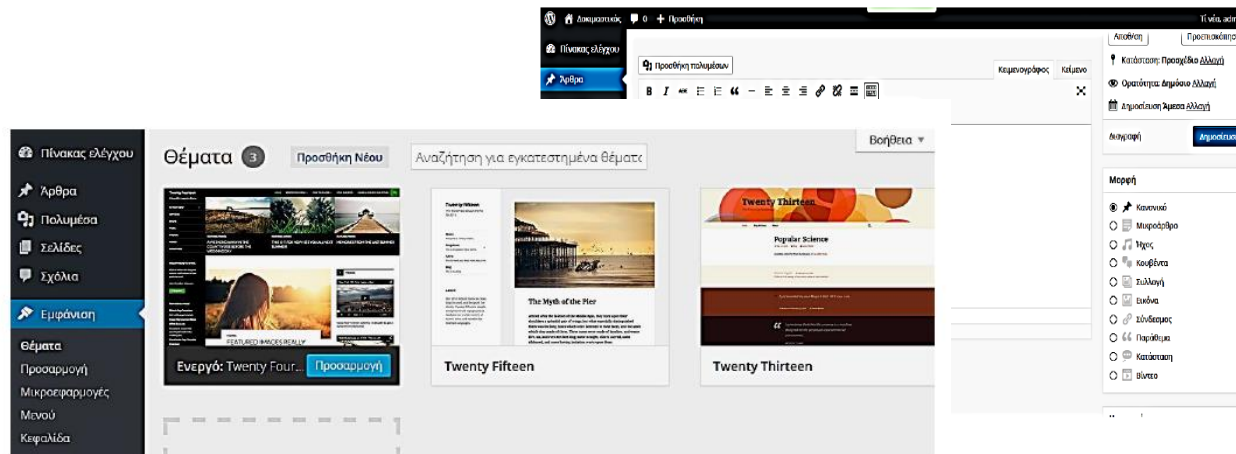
Δοκιμαστικός 0 + Προσθήκη Τι νέα, adm

Πίνακας ελέγχου

Άρθρα

Προσθήκη πολυμέσων

Κειμενογράφος Κείμενο

Αποθήκη Προεπισκόπηση

Κατάσταση: Πρόχειρο Αλλαγή

Ορατότητα: Δημόσιο Αλλαγή

Δημοσίευση Άμεσα Αλλαγή

Διαγραφή Δημοσίευση

Μορφή

Κανονικό

Μικροάρθρο

Ήχος

Κουβέντα

Συλλογή

Εικόνα

Σύνδεσμος

Παράθεμα

Κατάσταση

Βίντεο

Πίνακας ελέγχου

Άρθρα

Πολυμέσα

Σελίδες

Σχόλια

Εμφάνιση

Θέματα

Προσαρμογή

Μικροεφαρμογές

Μενού

Κεφαλίδα

Θέματα 3 Προσθήκη Νέου Αναζήτηση για εγκατεστημένα θέματα

Βοήθεια ▾

FEATURED IMAGES REALLY

Ενεργό: Twenty Four... Προσαρμογή

Twenty Fifteen

The Myth of the Pier

Twenty Fifteen

Twenty Thirteen

Popular Science

Twenty Thirteen